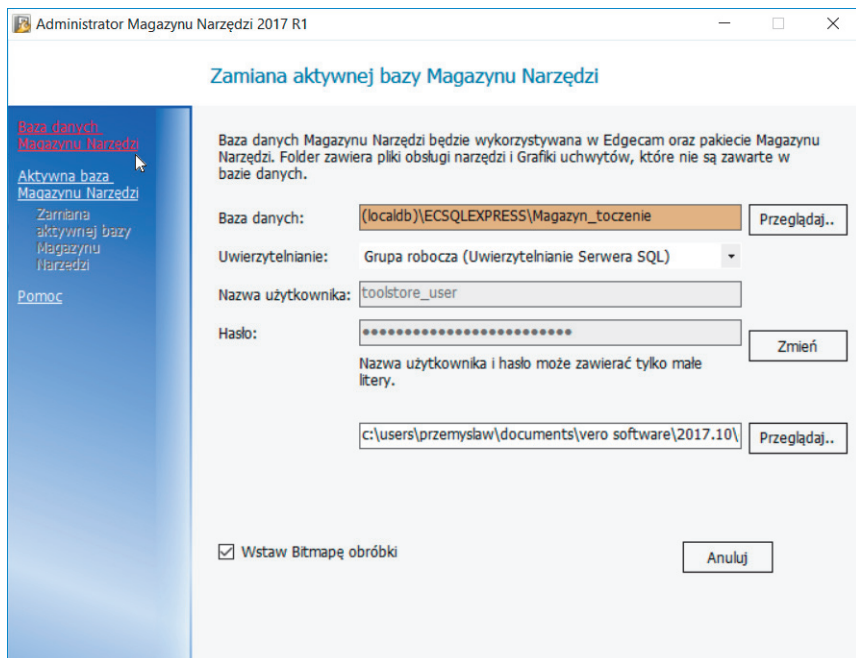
Administrator Magazynu Narzędzi 2017 R1

Zamiana aktywnej bazy Magazynu Narzędzi

Baza danych Magazynu Narzędzi

Aktywna baza Magazynu Narzędzi

Zamiana aktywnej bazy Magazynu Narzędzi

Pomoc

Baza danych Magazynu Narzędzi będzie wykorzystywana w Edgecam oraz pakiecie Magazynu Narzędzi. Folder zawiera pliki obsługi narzędzi i Grafiki uchwytów, które nie są zawarte w bazie danych.

Baza danych: (localdb)\ECSQLEXPRESS\Magazyn_toczenie Przeglądaj..

Uwierzytelnianie: Grupa robocza (Uwierzytelnianie Serwera SQL)

Nazwa użytkownika: toolstore_user

Hasło: •••••••••••••••••••••••••• Zmień

Nazwa użytkownika i hasło może zawierać tylko małe litery.

c:\users\przemyslaw\documents\vero software\2017.10\ Przeglądaj..

Wstaw Bitmapę obróbki

Anuluj